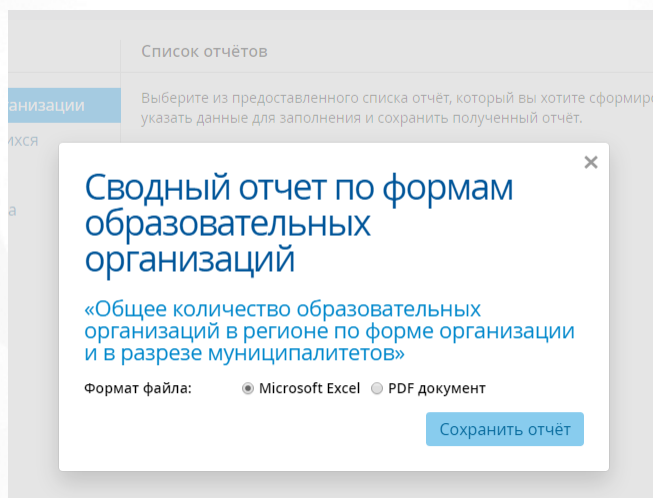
Список отчётов

анизации

ихся

а

Выберите из предоставленного списка отчёт, который вы хотите сформиро указать данные для заполнения и сохранить полученный отчёт.

×

Сводный отчет по формам образовательных организаций

«Общее количество образовательных организаций в регионе по форме организации и в разрезе муниципалитетов»

Формат файла: Microsoft Excel PDF документ

Сохранить отчёт